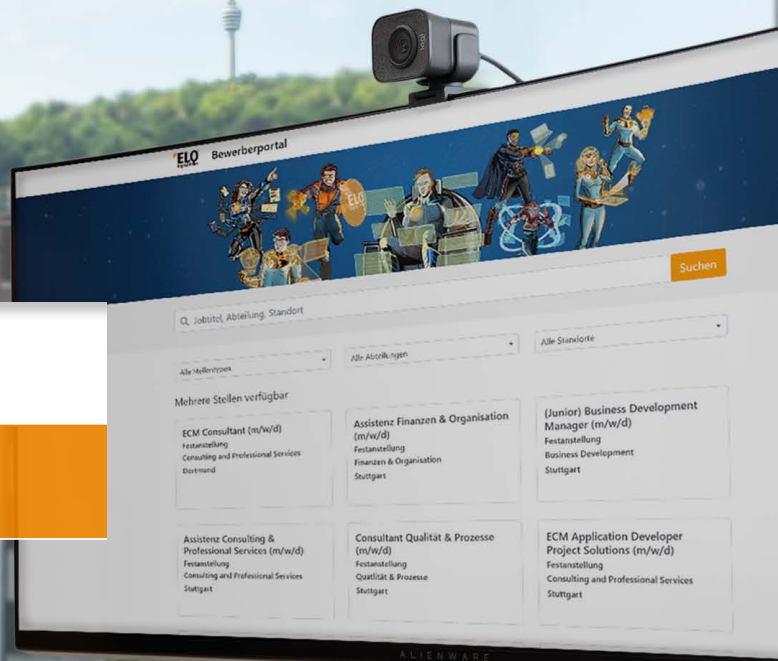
logi

ELO Digital Office

Bewerberportal

ELO

Suchen

Jobtitel, Abteilung, Standort

Alle Stellentypen

Alle Abteilungen

Alle Standorte

Mehrere Stellen verfügbar

ECM Consultant (m/w/d)
Festanstellung
Consulting and Professional Services
Dortmund

Assistenz Finanzen & Organisation (m/w/d)
Festanstellung
Finanzen & Organisation
Stuttgart

(Junior) Business Development Manager (m/w/d)
Festanstellung
Business Development
Stuttgart

Assistenz Consulting & Professional Services (m/w/d)
Festanstellung
Consulting and Professional Services
Stuttgart

Consultant Qualität & Prozesse (m/w/d)
Festanstellung
Qualität & Prozesse
Stuttgart

ECM Application Developer Project Solutions (m/w/d)
Festanstellung
Consulting and Professional Services
Stuttgart

ALIENWARE